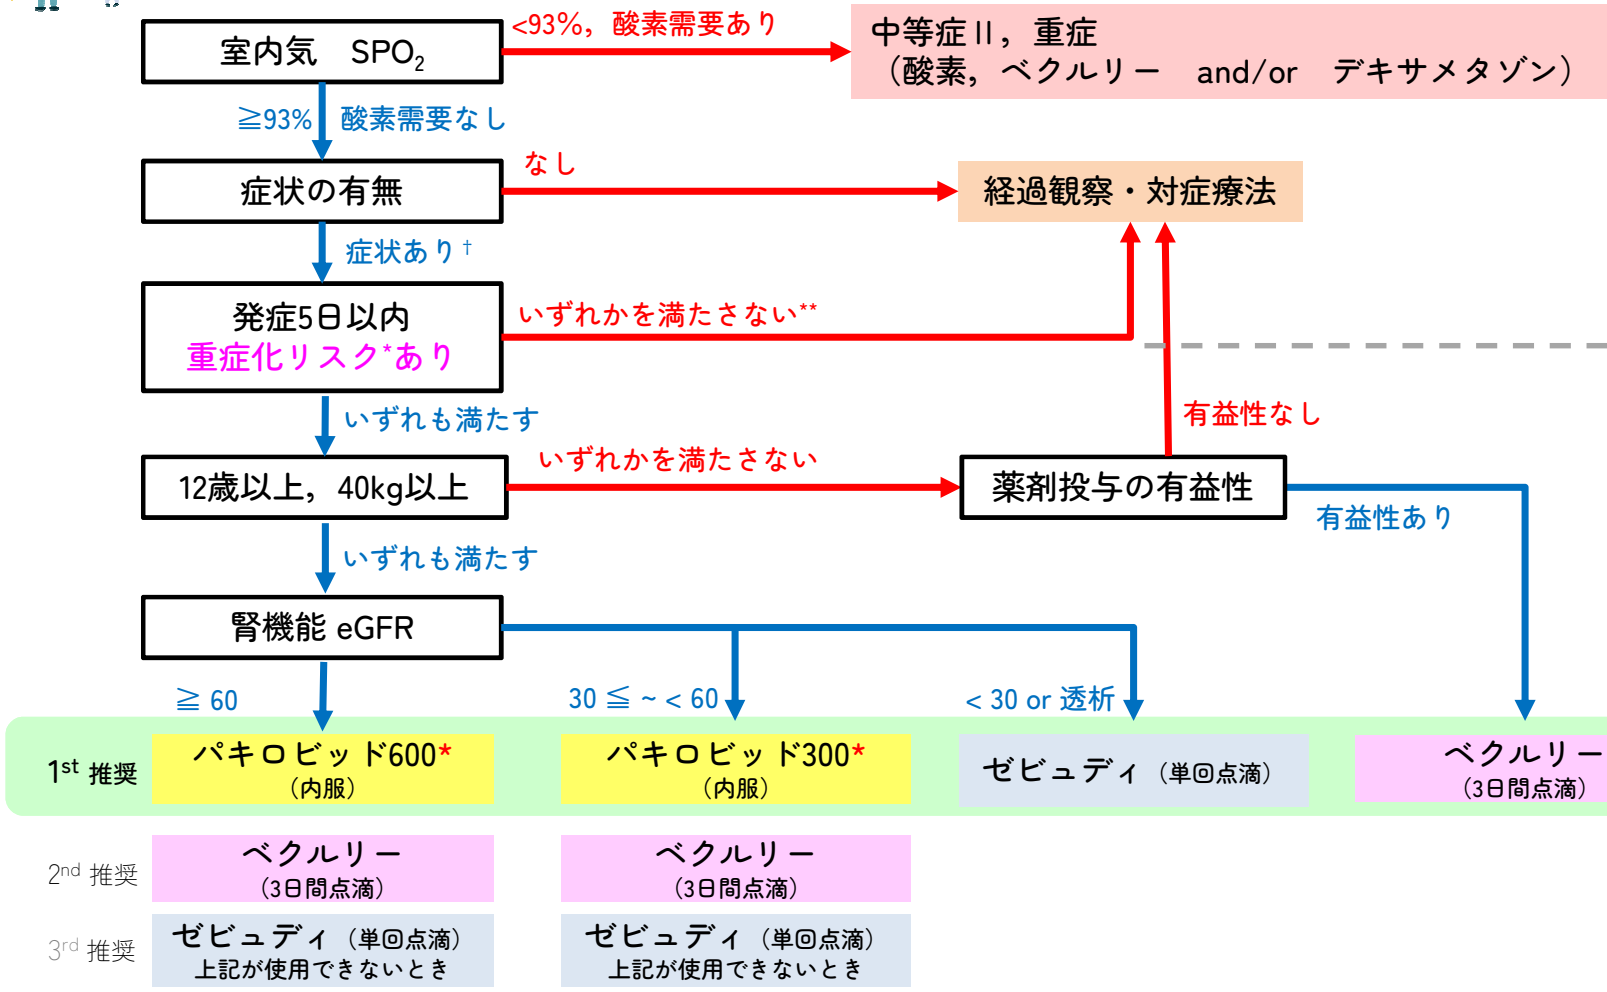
室内気　$SPO_2$

<93%，酸素需要あり

中等症 II，重症
（酸素，ベクルリー　and/or　デキサメタゾン）

≧93%　酸素需要なし

症状の有無

なし

経過観察・対症療法

症状あり†

発症5日以内
重症化リスク*あり

いずれかを満たさない**

いずれも満たす

有益性なし

12歳以上，40kg以上

いずれかを満たさない

薬剤投与の有益性

有益性あり

いずれも満たす

腎機能 eGFR

≧ 60

30 ≦ ~ < 60

< 30 or 透析

1st 推奨

パキロビッド600*
（内服）

パキロビッド300*
（内服）

ゼビュディ（単回点滴）

ベクルリー
（3日間点滴）

2nd 推奨

ベクルリー
（3日間点滴）

ベクルリー
（3日間点滴）

3rd 推奨

ゼビュディ（単回点滴）
上記が使用できないとき

ゼビュディ（単回点滴）
上記が使用できないとき